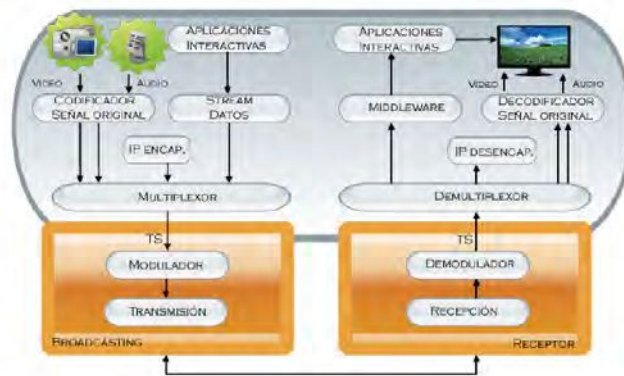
Aplicaciones Interactivas

Video

Audio

Codificador Señal original

Stream Datos

IP encap.

Multiplexor

TS

Modulador

Transmisión

Broadcasting

Aplicaciones Interactivas

Middleware

Video

Audio

Decodificador Señal original

IP desencap.

Demultiplexor

TS

Demodulador

Recepción

Receptor